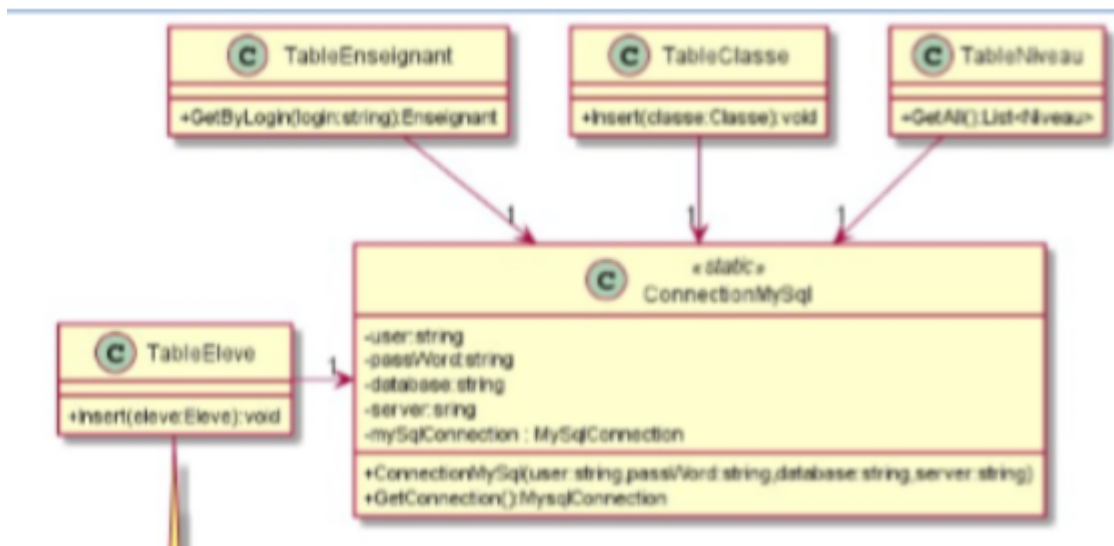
C TableEnseignant

+GetByLogin(login:string):Enseignant

C TableClasse

+Insert(classe:Classe):void

C TableNiveau

+GetAll():List<Niveau>

1

1

1

C «static» ConnectionMySql

-user:string
-passWord:string
-database:string
-server:sring
-mySqlConnection : MySqlConnection

+ConnectionMySql(user:string,passWord:string,database:string,server:string)
+GetConnection():MysqlConnection

C TableEleve

+insert(eleve:Eleve):void

1